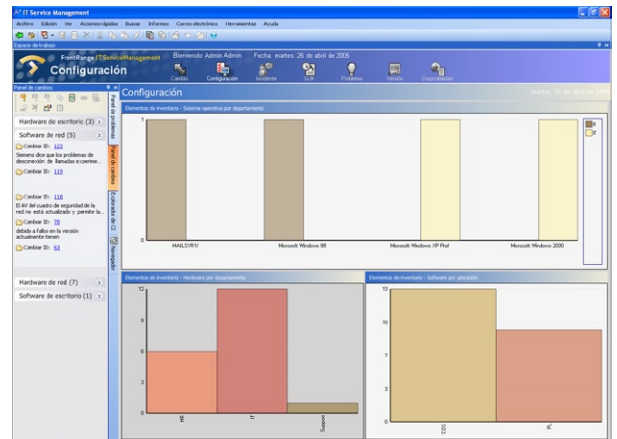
IT Service Management

Archivo Edición Ver Acciones rápidas Buscar Informes Correo electrónico Herramientas Ayuda

Espacio de trabajo

FrontRange ITServiceManagement
Configuración

Bienvenido Admin Admin Fecha: martes, 26 de abril de 2005

Cambio Configuración Incidente SLM Problema Versión Disponibilidad

Panel de cambios

Hardware de escritorio (3)
Software de red (5)

Cambiar ID: 123
Siemens dice que los problemas de desconexión de llamadas experime...
Cambiar ID: 119

Cambiar ID: 118
El AV del cuadro de seguridad de la red no está actualizado y permite la...
Cambiar ID: 78
debido a fallos en la versión actualmente tienen
Cambiar ID: 63

Hardware de red (7)
Software de escritorio (1)

Panel de problemas
Panel de cambios
Explorador de CI
Navegador

Configuración

martes, 26 de abril de 2005

Elementos de inventario - Sistema operativo por departamento

1

0

MAILSVR1
Microsoft Windows 98
Microsoft Windows XP Prof
Microsoft Windows 2000

Elementos de inventario - Hardware por departamento

12
9
6
3
0

HR
IT
Support

Elementos de inventario - Software por ubicación

13
10
7
3
0

CEO
IT